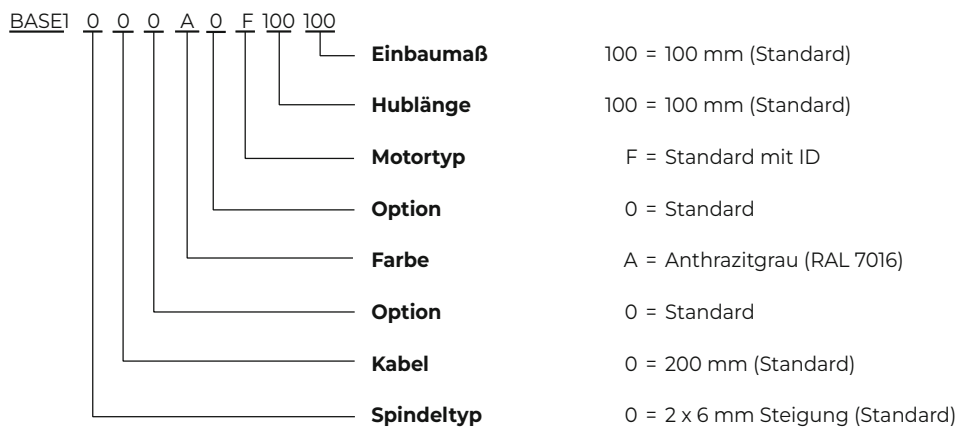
BASE1 0 0 0 A 0 F 100 100

**Einbaumaß** 100 = 100 mm (Standard)

**Hublänge** 100 = 100 mm (Standard)

**Motortyp** F = Standard mit ID

**Option** 0 = Standard

**Farbe** A = Anthrazitgrau (RAL 7016)

**Option** 0 = Standard

**Kabel** 0 = 200 mm (Standard)

**Spindeltyp** 0 = 2 x 6 mm Steigung (Standard)